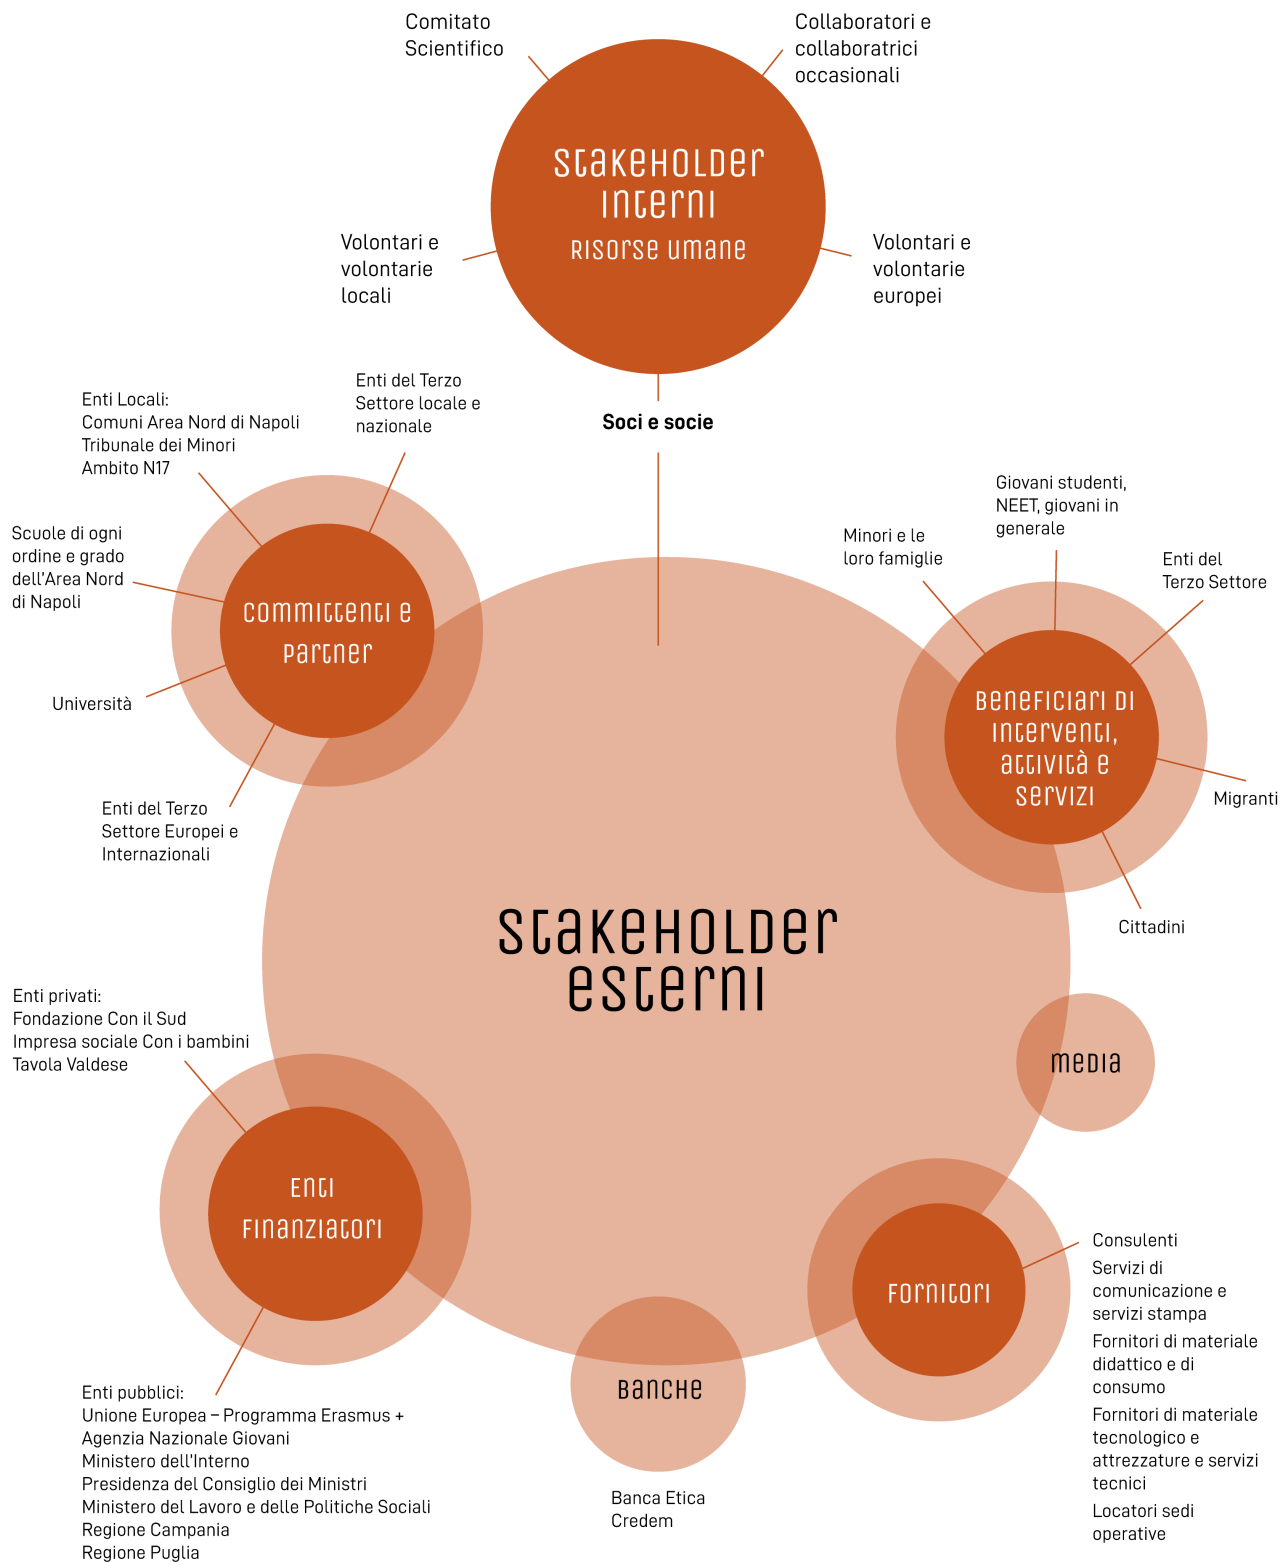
Comitato Scientifico

Collaboratori e collaboratrici occasionali

STAKEHOLDER INTERNI
RISORSE UMANE

Volontari e volontarie locali

Volontari e volontarie europei

Soci e socie

Enti Locali:
Comuni Area Nord di Napoli
Tribunale dei Minori
Ambito N17

Enti del Terzo Settore locale e nazionale

Scuole di ogni ordine e grado dell'Area Nord di Napoli

COMMITTENTI E PARTNER

Università

Enti del Terzo Settore Europei e Internazionali

Giovani studenti, NEET, giovani in generale

Minori e le loro famiglie

Enti del Terzo Settore

BENEFICIARI DI INTERVENTI, ATTIVITÀ E SERVIZI

Migranti

Cittadini

STAKEHOLDER ESTERNI

Enti privati:
Fondazione Con il Sud
Impresa sociale Con i bambini
Tavola Valdese

MEDIA

ENTI FINANZIATORI

FORNITORI

Consulenti

Servizi di comunicazione e servizi stampa

Fornitori di materiale didattico e di consumo

Fornitori di materiale tecnologico e attrezzature e servizi tecnici

Locatori sedi operative

BANCHE

Banca Etica
Credem

Enti pubblici:
Unione Europea – Programma Erasmus +
Agenzia Nazionale Giovani
Ministero dell'Interno
Presidenza del Consiglio dei Ministri
Ministero del Lavoro e delle Politiche Sociali
Regione Campania
Regione Puglia